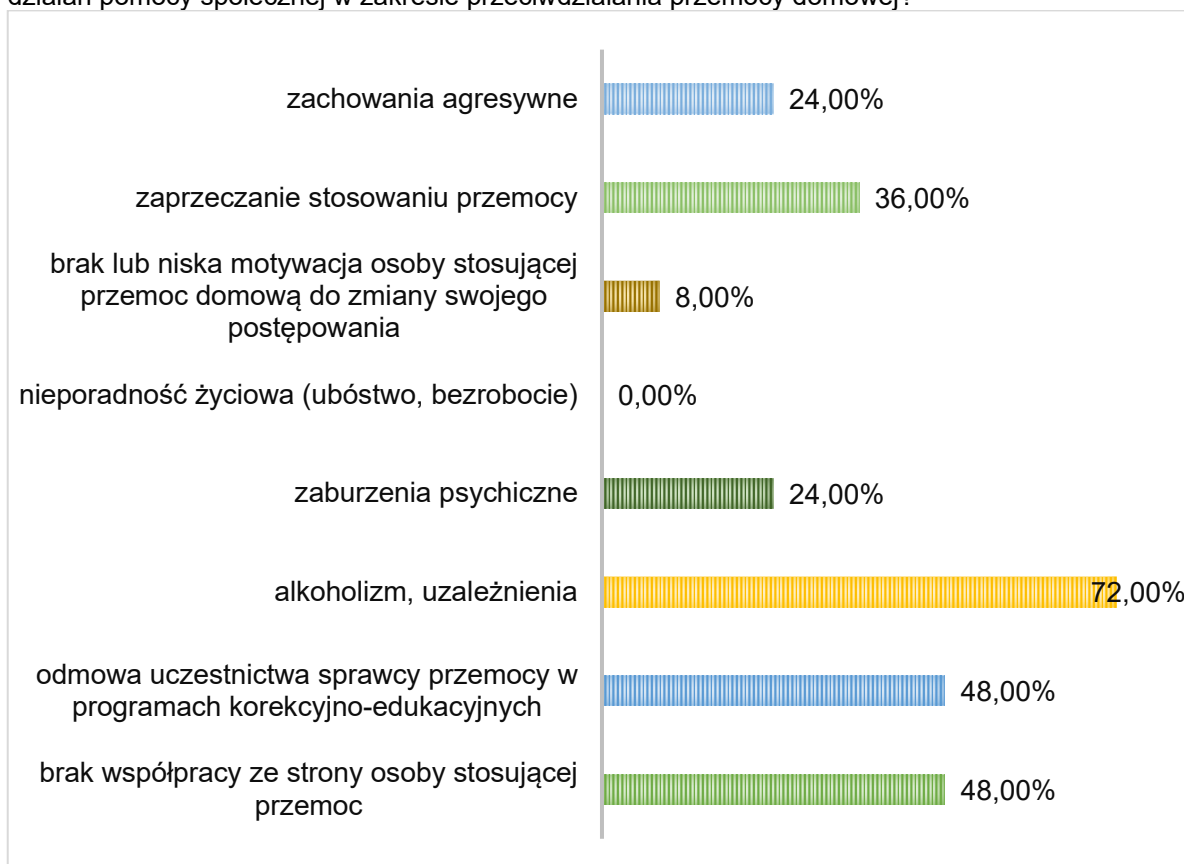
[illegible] pomocy społecznej w zakresie przeciwdziałania przemocy domowej?

zachowania agresywne 24,00%

zaprzeczanie stosowaniu przemocy 36,00%

brak lub niska motywacja osoby stosującej przemoc domową do zmiany swojego postępowania 8,00%

nieporadność życiowa (ubóstwo, bezrobocie) 0,00%

zaburzenia psychiczne 24,00%

alkoholizm, uzależnienia 72,00%

odmowa uczestnictwa sprawcy przemocy w programach korekcyjno-edukacyjnych 48,00%

brak współpracy ze strony osoby stosującej przemoc 48,00%